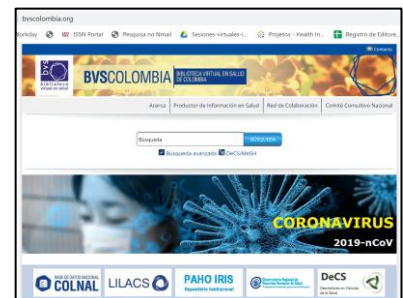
bvscolombia.org

lorkday ISSN Portal Pesquisa no Nmail Sesiones-virtuales-i... Projetos - Health In... Registro de Editore...

Contacto

BVSCOLOMBIA BIBLIOTECA VIRTUAL EN SALUD DE COLOMBIA

bvs biblioteca virtual em saúde

Acerca Productos de Información en Salud Red de Colaboración Comité Consultivo Nacional

Búsqueda BÚSQUEDA

Búsqueda avanzada DeCS/MeSH

CORONAVIRUS 2019-nCoV

BASE DE DATOS NACIONAL COLNAL LILACS PAHO IRIS Repositorio Institucional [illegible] DeCS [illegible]